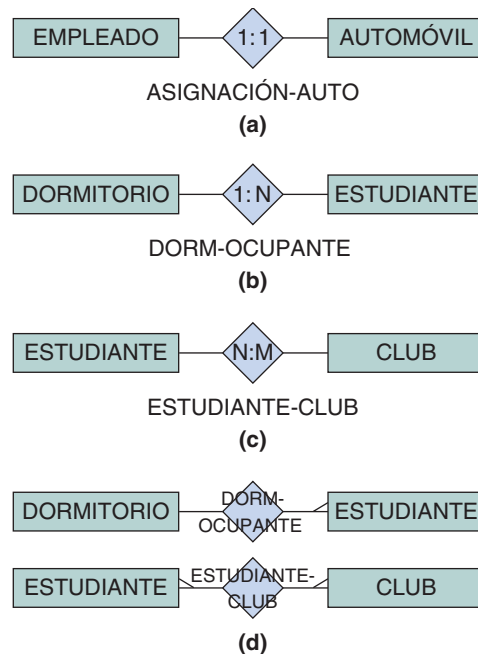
EMPLEADO
1:1
AUTOMÓVIL
ASIGNACIÓN-AUTO
(a)

DORMITORIO
1:N
ESTUDIANTE
DORM-OCUPANTE
(b)

ESTUDIANTE
N:M
CLUB
ESTUDIANTE-CLUB
(c)

DORMITORIO
DORM-OCUPANTE
ESTUDIANTE

ESTUDIANTE
ESTUDIANTE-CLUB
CLUB
(d)